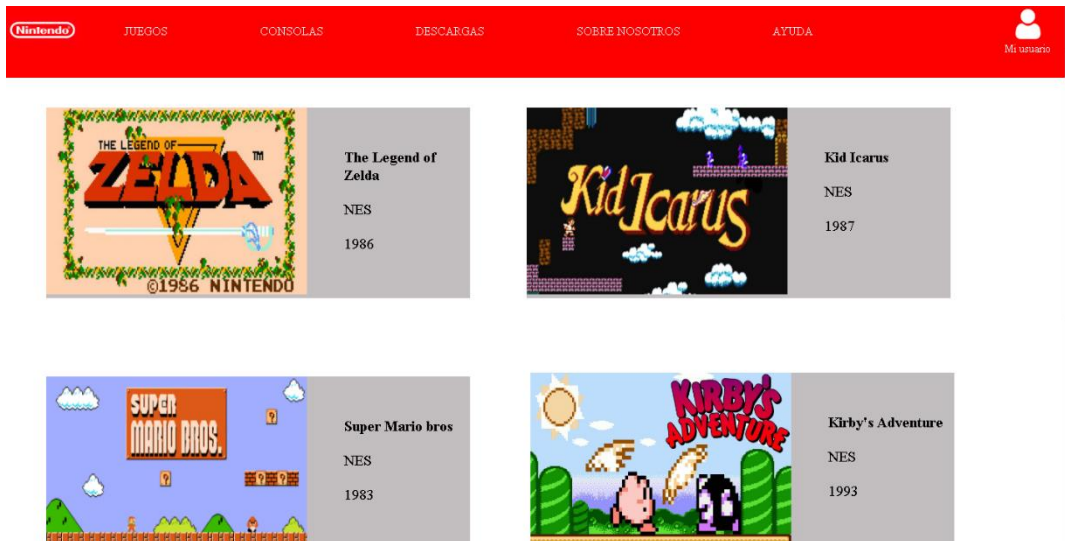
Nintendo JUEGOS CONSOLAS DESCARGAS SOBRE NOSOTROS AYUDA Mi usuario

THE LEGEND OF ZELDA TM ©1986 NINTENDO

The Legend of Zelda

NES

1986

Kid Icarus

Kid Icarus

NES

1987

SUPER MARIO BROS.

Super Mario bros

NES

1983

KIRBY'S ADVENTURE

Kirby's Adventure

NES

1993